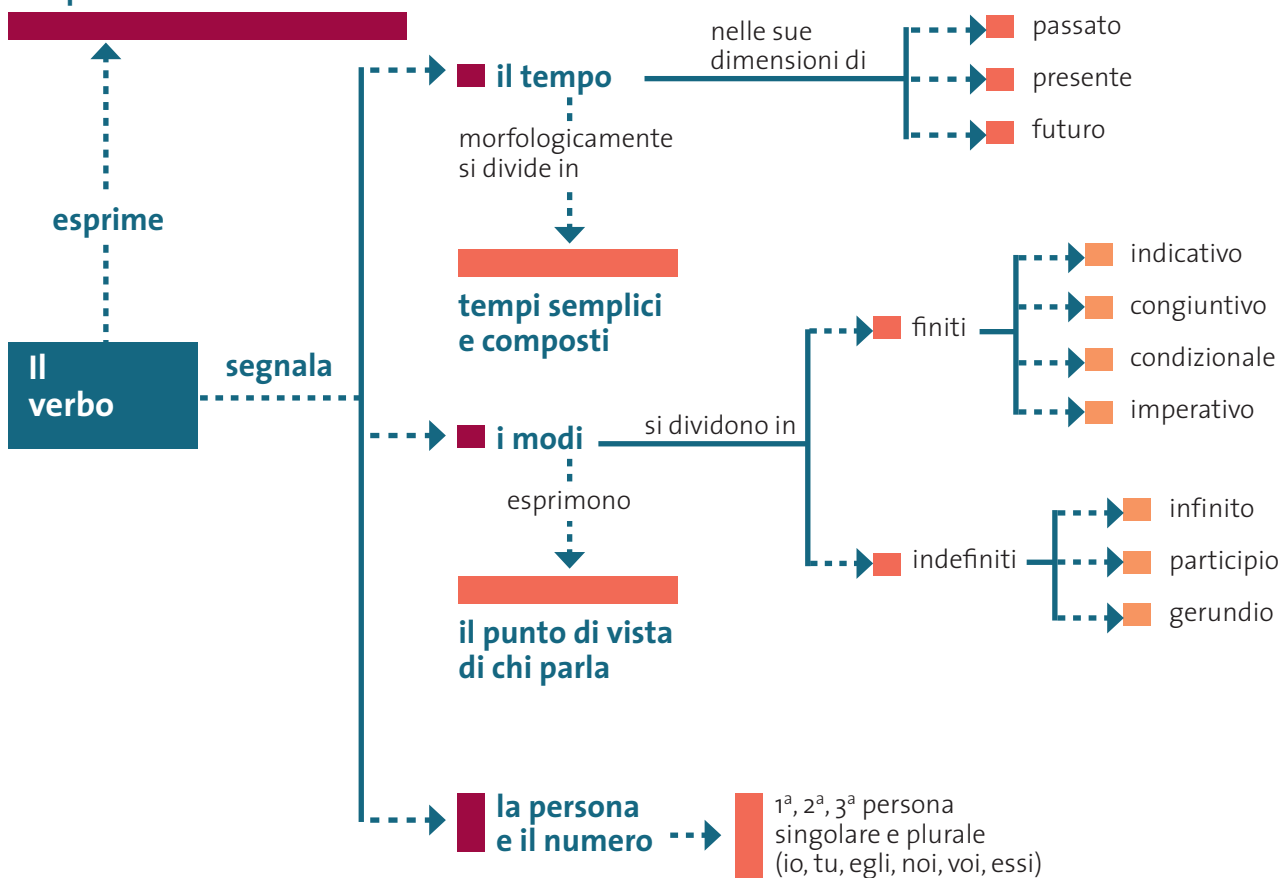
esprime

Il verbo

segnala

il tempo

nelle sue dimensioni di

passato

presente

futuro

morfologicamente si divide in

tempi semplici e composti

i modi

si dividono in

finiti

indicativo

congiuntivo

condizionale

imperativo

indefiniti

infinito

participio

gerundio

esprimono

il punto di vista di chi parla

la persona e il numero

$1^a$, $2^a$, $3^a$ persona singolare e plurale (io, tu, egli, noi, voi, essi)